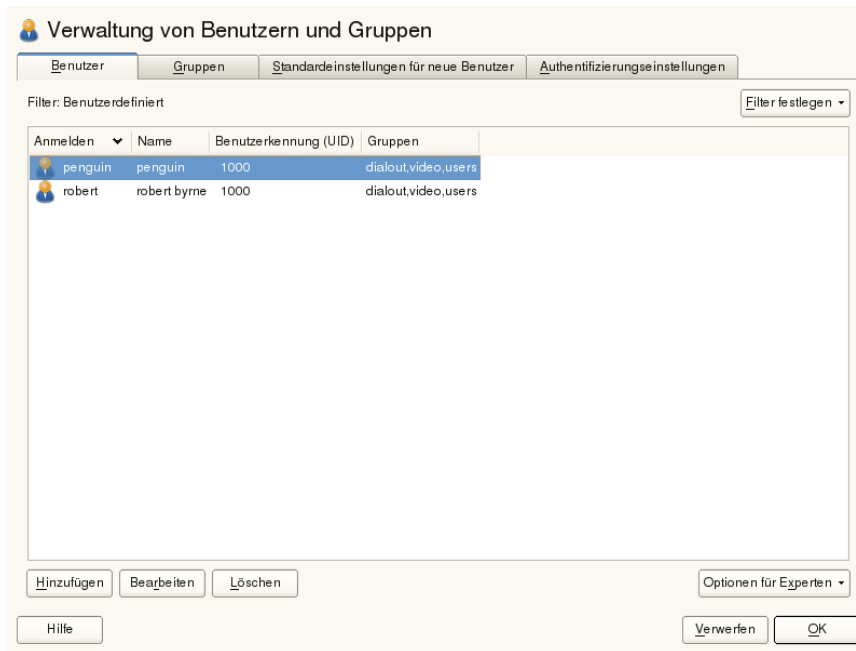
Verwaltung von Benutzern und Gruppen

Benutzer | Gruppen | Standardeinstellungen für neue Benutzer | Authentifizierungseinstellungen

Filter: Benutzerdefiniert

Filter festlegen

| Anmelden | Name | Benutzerkennung (UID) | Gruppen |
|---|---|---|---|
| penguin | penguin | 1000 | dialout,video,users |
| robert | robert byrne | 1000 | dialout,video,users |

Hinzufügen | Bearbeiten | Löschen

Optionen für Experten

Hilfe

Verwerfen | OK